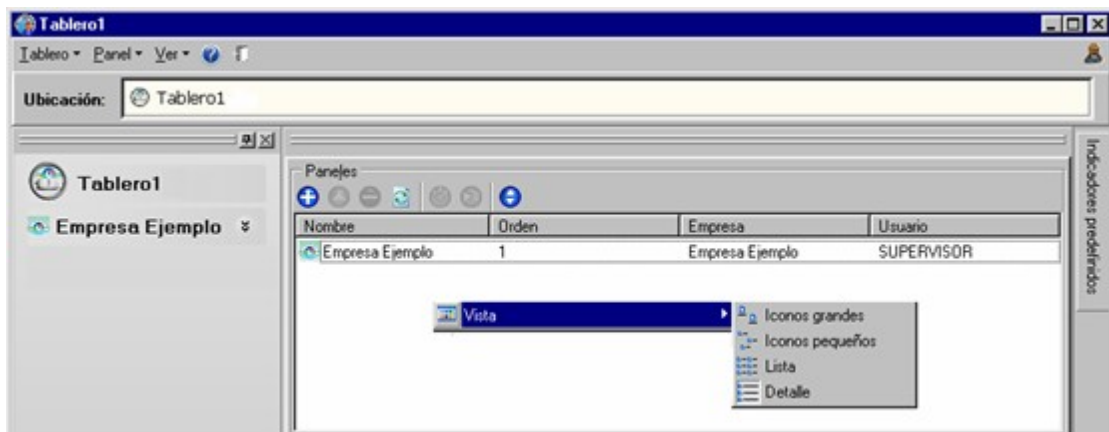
Tablero1

Tablero ▾ Panel ▾ Ver ▾

Ubicación: Tablero1

Tablero1

Empresa Ejemplo

Paneles

| Nombre | Orden | Empresa | Usuario |
|---|---|---|---|
| Empresa Ejemplo | 1 | Empresa Ejemplo | SUPERVISOR |

Vista

Iconos grandes
Iconos pequeños
Lista
Detalle

Indicadores predefinidos